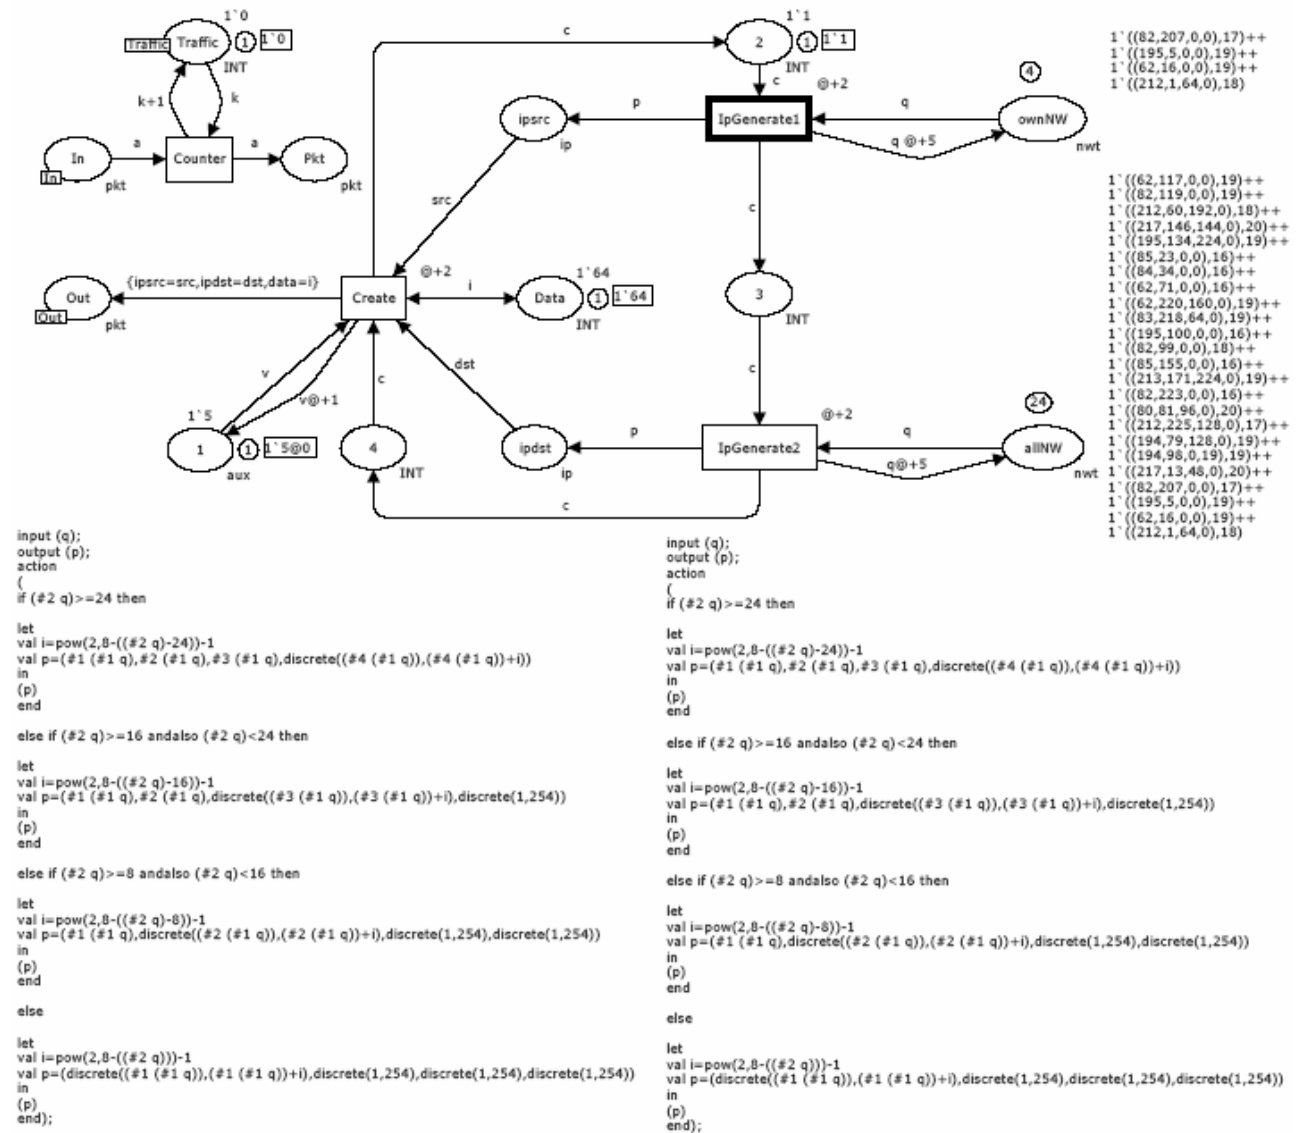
1`0
Traffic
Traffic
1 1`0
INT
k+1
k
In
In
pkt
a
Counter
a
Pkt
pkt

c
1`1
2
1 1`1
INT
c
@+2
p
ipsrc
ip
IpGenerate1
q
q @+5
ownNW
nwt
4

1`((82,207,0,0),17)++
1`((195,5,0,0),19)++
1`((62,16,0,0),19)++
1`((212,1,64,0),18)

src
c
@+2
Out
Out
pkt
{ipsrc=src,ipdst=dst,data=i}
Create
i
Data
1`64
1 1`64
INT
3
INT
c

1`((62,117,0,0),19)++
1`((82,119,0,0),19)++
1`((212,60,192,0),18)++
1`((217,146,144,0),20)++
1`((195,134,224,0),19)++
1`((85,23,0,0),16)++
1`((84,34,0,0),16)++
1`((62,71,0,0),16)++
1`((62,220,160,0),19)++
1`((83,218,64,0),19)++
1`((195,100,0,0),16)++
1`((82,99,0,0),18)++
1`((85,155,0,0),16)++
1`((213,171,224,0),19)++
1`((82,223,0,0),16)++
1`((80,81,96,0),20)++
1`((212,225,128,0),17)++
1`((194,79,128,0),19)++
1`((194,98,0,19),19)++
1`((217,13,48,0),20)++
1`((82,207,0,0),17)++
1`((195,5,0,0),19)++
1`((62,16,0,0),19)++
1`((212,1,64,0),18)

v
v@+1
c
dst
1`5
1
aux
1 1`5@0
4
INT
ipdst
ip
p
IpGenerate2
@+2
q
q@+5
24
allNW
nwt
c

input (q);
output (p);
action
(
if (#2 q)>=24 then

let
val i=pow(2,8-((#2 q)-24))-1
val p=(#1 (#1 q),#2 (#1 q),#3 (#1 q),discrete((#4 (#1 q)),(#4 (#1 q))+i))
in
(p)
end

else if (#2 q)>=16 andalso (#2 q)<24 then

let
val i=pow(2,8-((#2 q)-16))-1
val p=(#1 (#1 q),#2 (#1 q),discrete((#3 (#1 q)),(#3 (#1 q))+i),discrete(1,254))
in
(p)
end

else if (#2 q)>=8 andalso (#2 q)<16 then

let
val i=pow(2,8-((#2 q)-8))-1
val p=(#1 (#1 q),discrete((#2 (#1 q)),(#2 (#1 q))+i),discrete(1,254),discrete(1,254))
in
(p)
end

else

let
val i=pow(2,8-((#2 q)))-1
val p=(discrete((#1 (#1 q)),(#1 (#1 q))+i),discrete(1,254),discrete(1,254),discrete(1,254))
in
(p)
end);

input (q);
output (p);
action
(
if (#2 q)>=24 then

let
val i=pow(2,8-((#2 q)-24))-1
val p=(#1 (#1 q),#2 (#1 q),#3 (#1 q),discrete((#4 (#1 q)),(#4 (#1 q))+i))
in
(p)
end

else if (#2 q)>=16 andalso (#2 q)<24 then

let
val i=pow(2,8-((#2 q)-16))-1
val p=(#1 (#1 q),#2 (#1 q),discrete((#3 (#1 q)),(#3 (#1 q))+i),discrete(1,254))
in
(p)
end

else if (#2 q)>=8 andalso (#2 q)<16 then

let
val i=pow(2,8-((#2 q)-8))-1
val p=(#1 (#1 q),discrete((#2 (#1 q)),(#2 (#1 q))+i),discrete(1,254),discrete(1,254))
in
(p)
end

else

let
val i=pow(2,8-((#2 q)))-1
val p=(discrete((#1 (#1 q)),(#1 (#1 q))+i),discrete(1,254),discrete(1,254),discrete(1,254))
in
(p)
end);